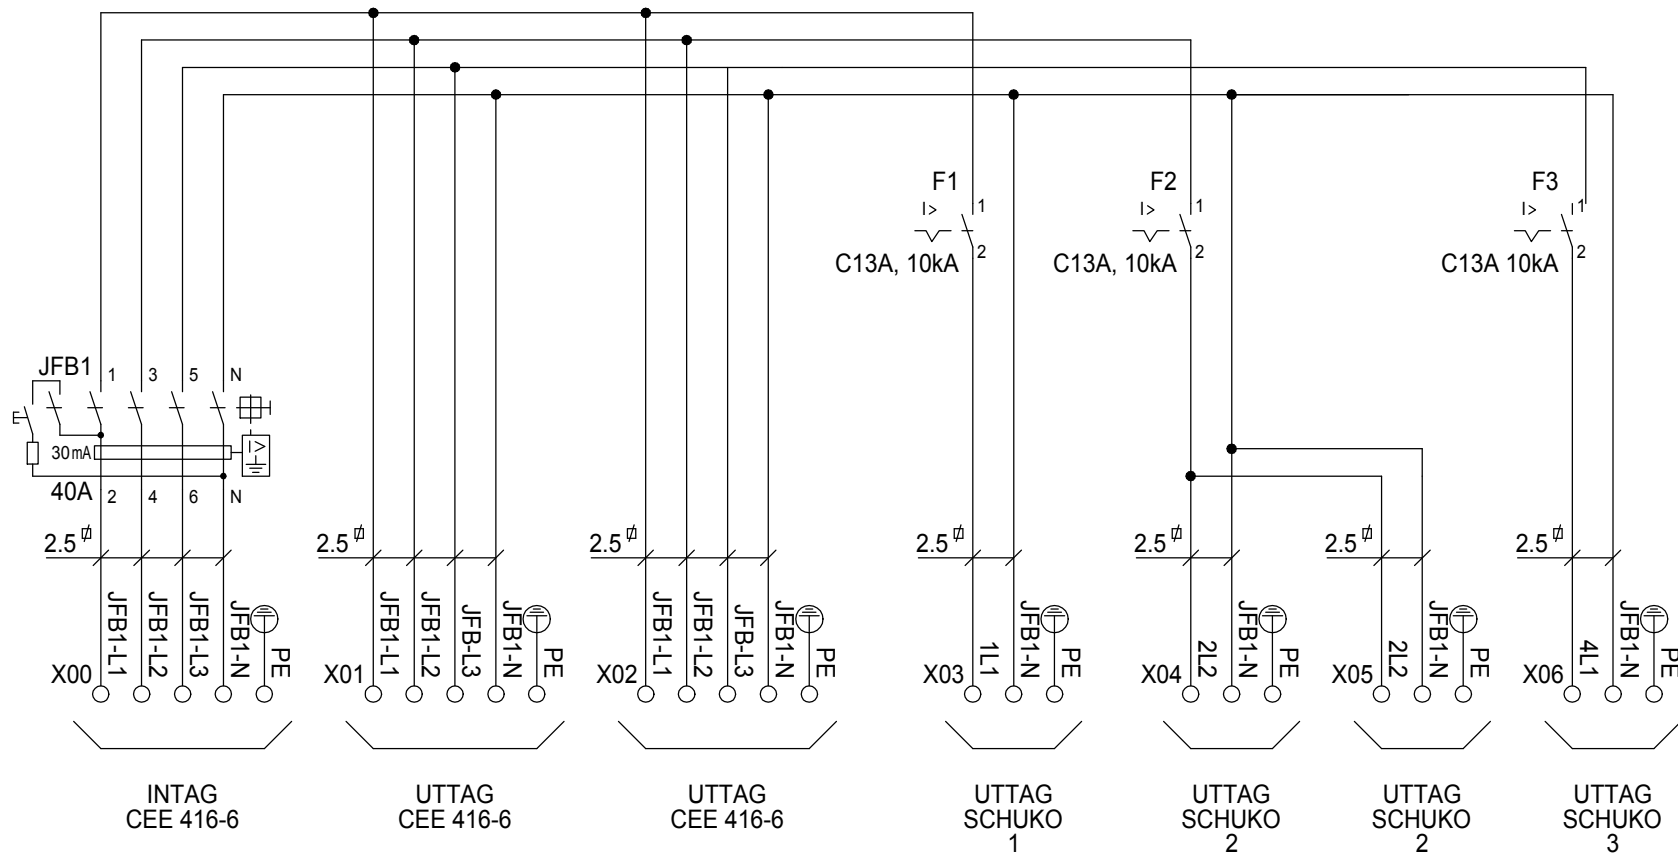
F1
I>
1
2
C13A, 10kA

F2
I>
1
2
C13A, 10kA

F3
I>
1
2
C13A 10kA

JFB1
1
3
5
N
30mA
40A
2
4
6
N

2.5 ⌀
2.5 ⌀
2.5 ⌀
2.5 ⌀
2.5 ⌀
2.5 ⌀
2.5 ⌀

X00
JFB1-L1
JFB1-L2
JFB1-L3
JFB1-N
PE

X01
JFB1-L1
JFB1-L2
JFB-L3
JFB1-N
PE

X02
JFB1-L1
JFB1-L2
JFB-L3
JFB1-N
PE

X03
1L1
JFB1-N
PE

X04
2L2
JFB1-N
PE

X05
2L2
JFB1-N
PE

X06
4L1
JFB1-N
PE

INTAG
CEE 416-6

UTTAG
CEE 416-6

UTTAG
CEE 416-6

UTTAG
SCHUKO
1

UTTAG
SCHUKO
2

UTTAG
SCHUKO
2

UTTAG
SCHUKO
3